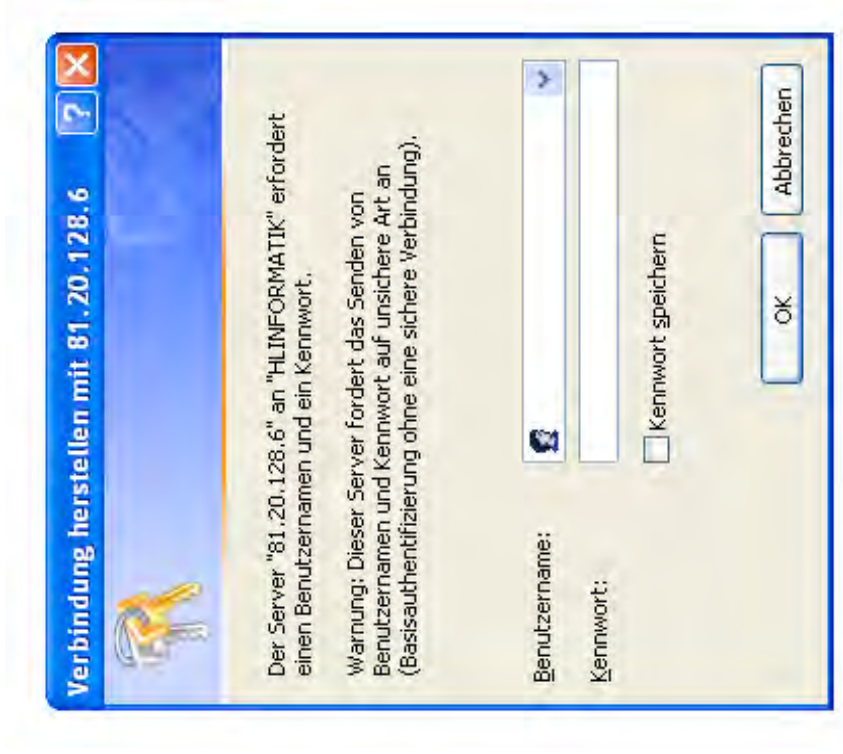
Verbindung herstellen mit 81.20.128.6

?

X

Der Server "81.20.128.6" an "HLINFORMATIK" erfordert einen Benutzernamen und ein Kennwort.

Warnung: Dieser Server fordert das Senden von Benutzernamen und Kennwort auf unsichere Art an (Basisauthentifizierung ohne eine sichere Verbindung).

Benutzername:

Kennwort:

Kennwort speichern

OK

Abbrechen